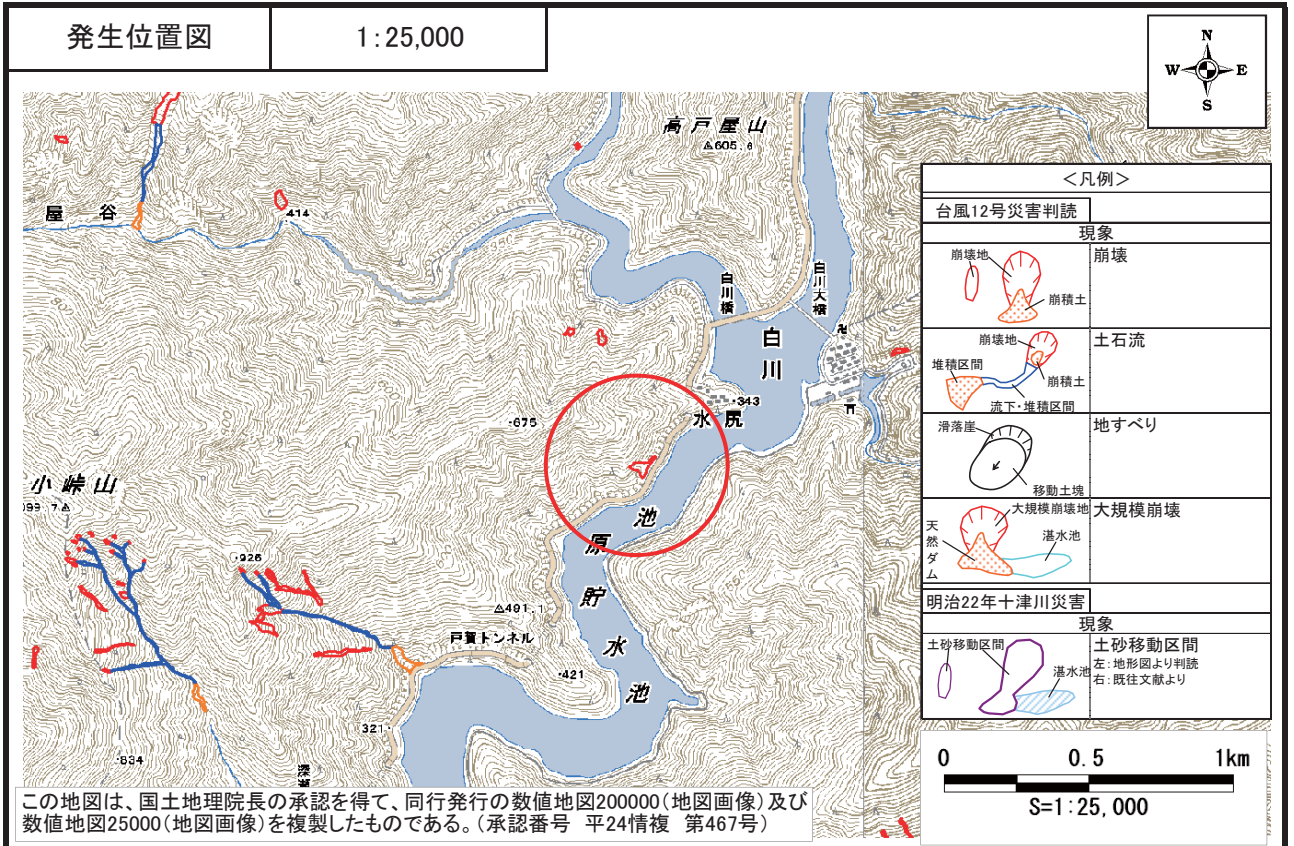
発生位置図

1:25,000

N
W
E
S

高戸屋山
△605.6

屋 谷
414

白川橋
白川大橋
白
川
343
水 尻
675
池
原
貯
水
池
△491.1
戸賀トンネル
421
321
小峠山
△
926
834

<凡例>

台風12号災害判読

現象

崩壊地
崩積土
崩壊

崩壊地
堆積区間
崩積土
流下・堆積区間
土石流

滑落崖
移動土塊
地すべり

大規模崩壊地
天然ダム
湛水池
大規模崩壊

明治22年十津川災害

現象

土砂移動区間
湛水池
土砂移動区間
左：地形図より判読
右：既往文献より

0
0.5
1km
S=1:25,000

この地図は、国土地理院長の承認を得て、同行発行の数値地図200000（地図画像）及び数値地図25000（地図画像）を複製したものである。（承認番号 平24情複 第467号）